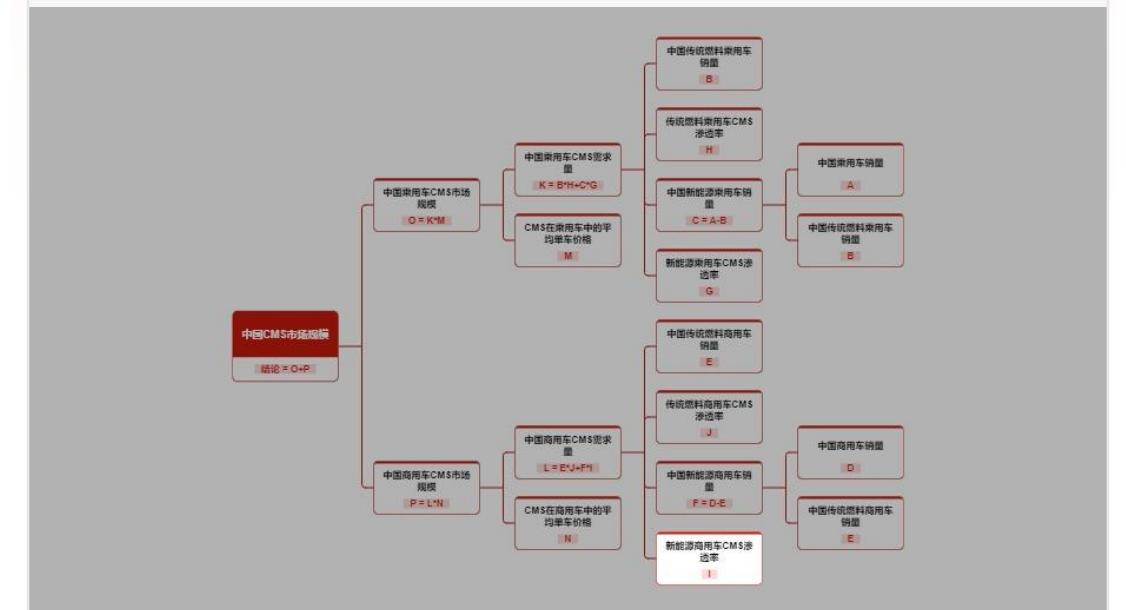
中国CMS市场规模
结论 = O+P

中国乘用车CMS市场规模
O = K*M

中国乘用车CMS需求量
K = B*H+C*G

CMS在乘用车中的平均单车价格
M

中国传统燃料乘用车销量
B

传统燃料乘用车CMS渗透率
H

中国新能源乘用车销量
C = A-B

新能源乘用车CMS渗透率
G

中国乘用车销量
A

中国传统燃料乘用车销量
B

中国商用车CMS市场规模
P = L*N

中国商用车CMS需求量
L = E*J+F*I

CMS在商用车中的平均单车价格
N

中国传统燃料商用车销量
E

传统燃料商用车CMS渗透率
J

中国新能源商用车销量
F = D-E

新能源商用车CMS渗透率
I

中国商用车销量
D

中国传统燃料商用车销量
E